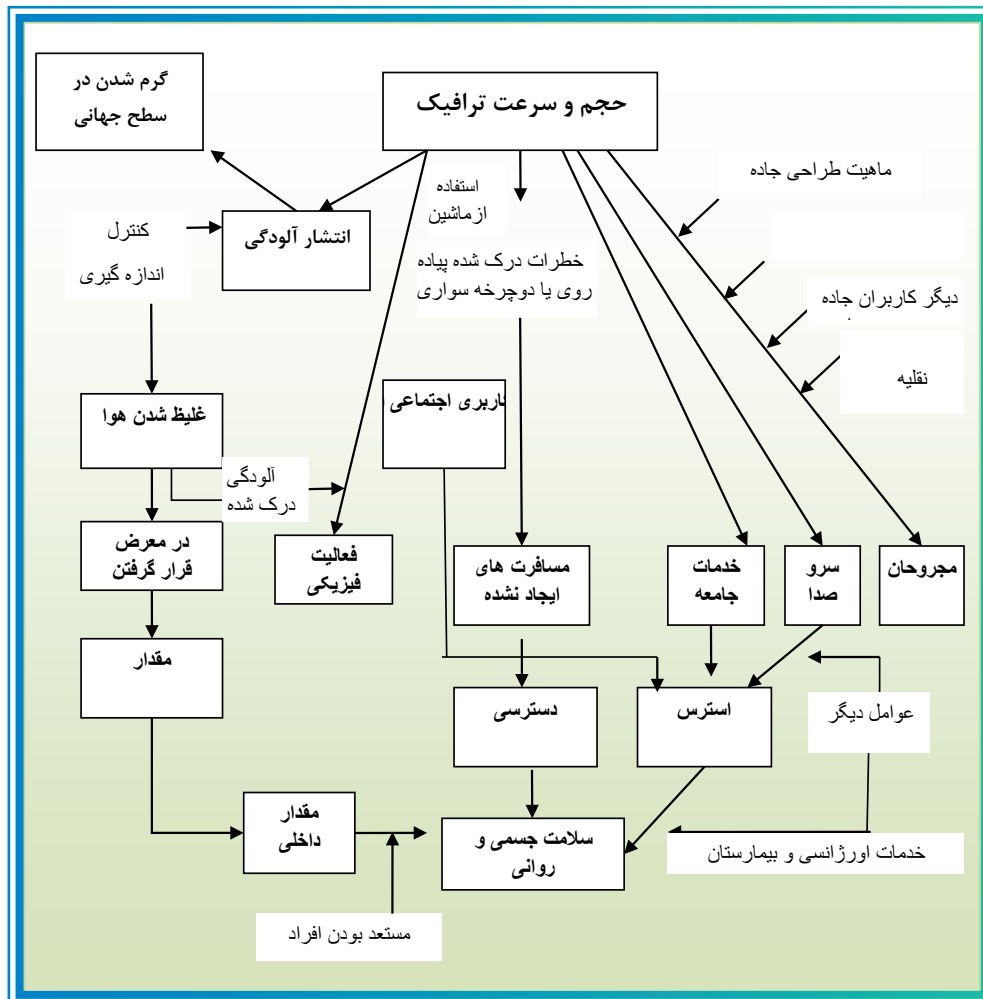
حجم و سرعت ترافیک

گرم شدن در سطح جهانی

انتشار آلودگی

کنترل اندازه گیری

استفاده ازماشین

خطرات درک شده پیاده روی یا دوچرخه سواری

ماهیت طراحی جاده

دیگر کاربران جاده

نقلیه

غلیظ شدن هوا

آلودگی درک شده

کاربری اجتماعی

در معرض قرار گرفتن

فعالیت فیزیکی

مسافرت های ایجاد نشده

خدمات جامعه

سرو صدا

مجروحان

مقدار

دسترسی

استرس

عوامل دیگر

مقدار داخلی

سلامت جسمی و روانی

خدمات اورژانسی و بیمارستان

مستعد بودن افراد